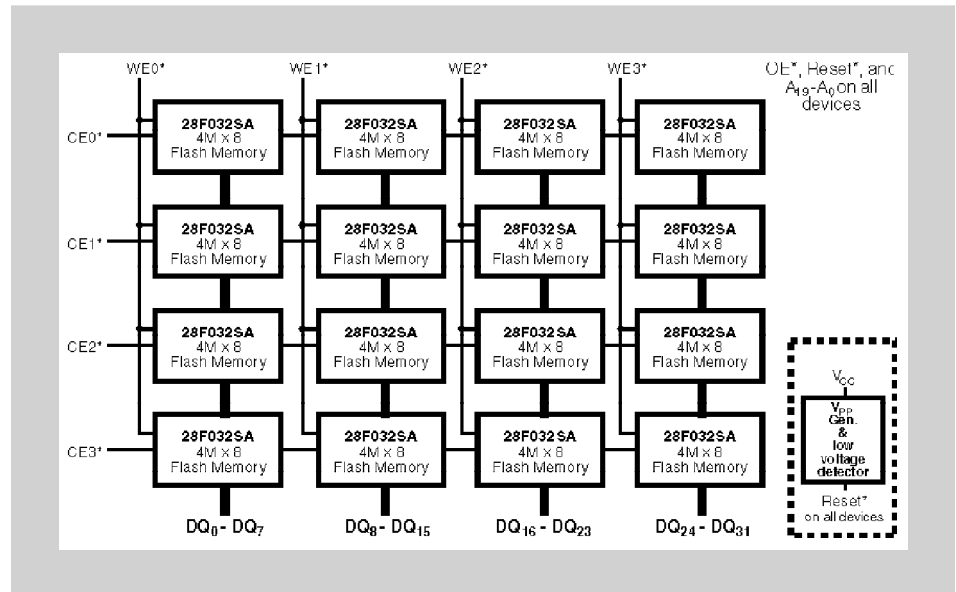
WE0* WE1* WE2* WE3*

OE*, Reset*, and $A_{19}$-$A_0$ on all devices

CE0*

28F032SA
4M x 8
Flash Memory

28F032SA
4M x 8
Flash Memory

28F032SA
4M x 8
Flash Memory

28F032SA
4M x 8
Flash Memory

CE1*

28F032SA
4M x 8
Flash Memory

28F032SA
4M x 8
Flash Memory

28F032SA
4M x 8
Flash Memory

28F032SA
4M x 8
Flash Memory

CE2*

28F032SA
4M x 8
Flash Memory

28F032SA
4M x 8
Flash Memory

28F032SA
4M x 8
Flash Memory

28F032SA
4M x 8
Flash Memory

CE3*

28F032SA
4M x 8
Flash Memory

28F032SA
4M x 8
Flash Memory

28F032SA
4M x 8
Flash Memory

28F032SA
4M x 8
Flash Memory

$DQ_0$ - $DQ_7$ $DQ_8$ - $DQ_{15}$ $DQ_{16}$ - $DQ_{23}$ $DQ_{24}$ - $DQ_{31}$

$V_{CC}$

$V_{PP}$ Gen. & low voltage detector

Reset* on all devices